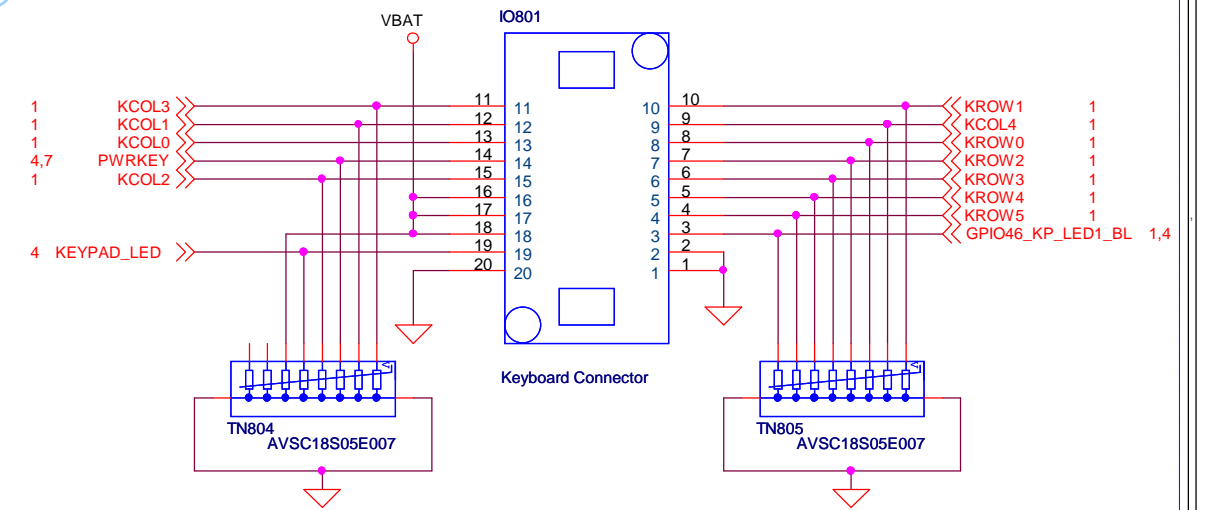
VBAT
IO801

1 KCOL3
1 KCOL1
1 KCOL0
4,7 PWRKEY
1 KCOL2
4 KEYPAD_LED

11 11
12 12
13 13
14 14
15 15
16 16
17 17
18 18
19 19
20 20

10 10
9 9
8 8
7 7
6 6
5 5
4 4
3 3
2 2
1 1

KROW1 1
KCOL4 1
KROW0 1
KROW2 1
KROW3 1
KROW4 1
KROW5 1
GPIO46_KP_LED1_BL 1,4

Keyboard Connector

TN804
AVSC18S05E007

TN805
AVSC18S05E007